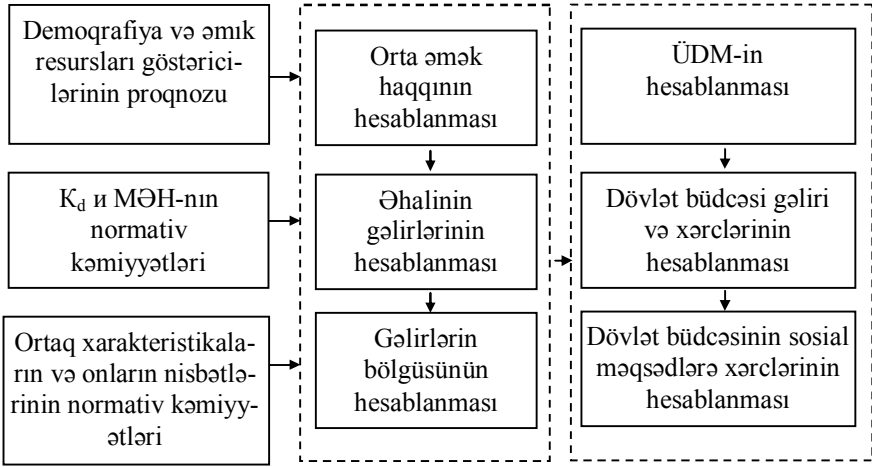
Demoqrafiya və əmık resursları göstəricilərinin proqnozu

$K_d$ и MƏH-nın normativ kəmiyyətləri

Ortaq xarakteristikaların və onların nisbətlərinin normativ kəmiyyətləri

Orta əmək haqqının hesablanması

Əhalinin gəlirlərinin hesablanması

Gəlirlərin bölgüsünün hesablanması

ÜDM-in hesablanması

Dövlət büdcəsi gəliri və xərclərinin hesablanması

Dövlət büdcəsinin sosial məqsədlərə xərclərinin hesablanması